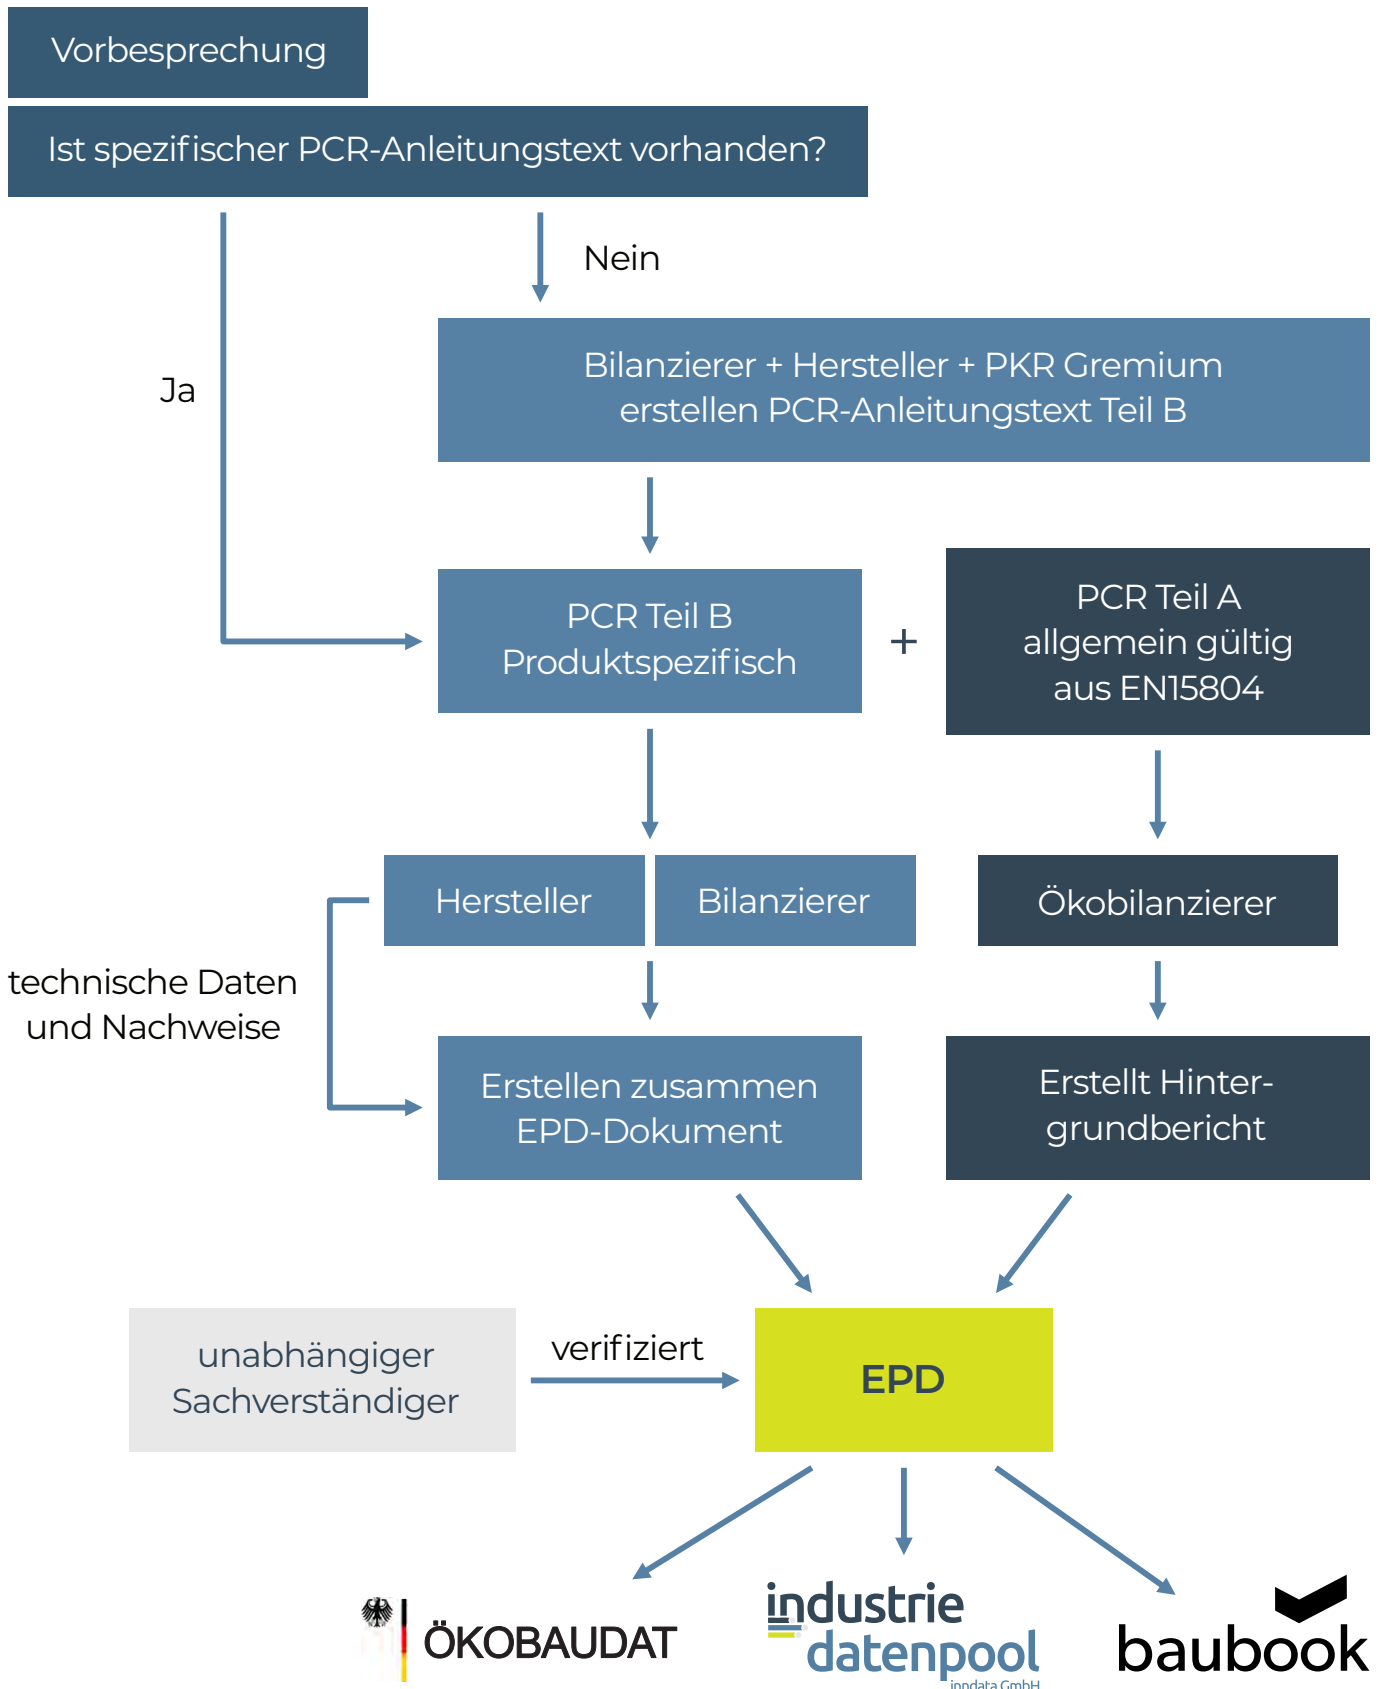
Vorbesprechung

Ist spezifischer PCR-Anleitungstext vorhanden?

Ja

Nein

Bilanzierer + Hersteller + PKR Gremium erstellen PCR-Anleitungstext Teil B

PCR Teil B Produktspezifisch

+

PCR Teil A allgemein gültig aus EN15804

Hersteller

Bilanzierer

Ökobilanzierer

technische Daten und Nachweise

Erstellen zusammen EPD-Dokument

Erstellt Hintergrundbericht

unabhängiger Sachverständiger

verifiziert

EPD

ÖKOBAUDAT

industrie datenpool

inndata GmbH

baubook